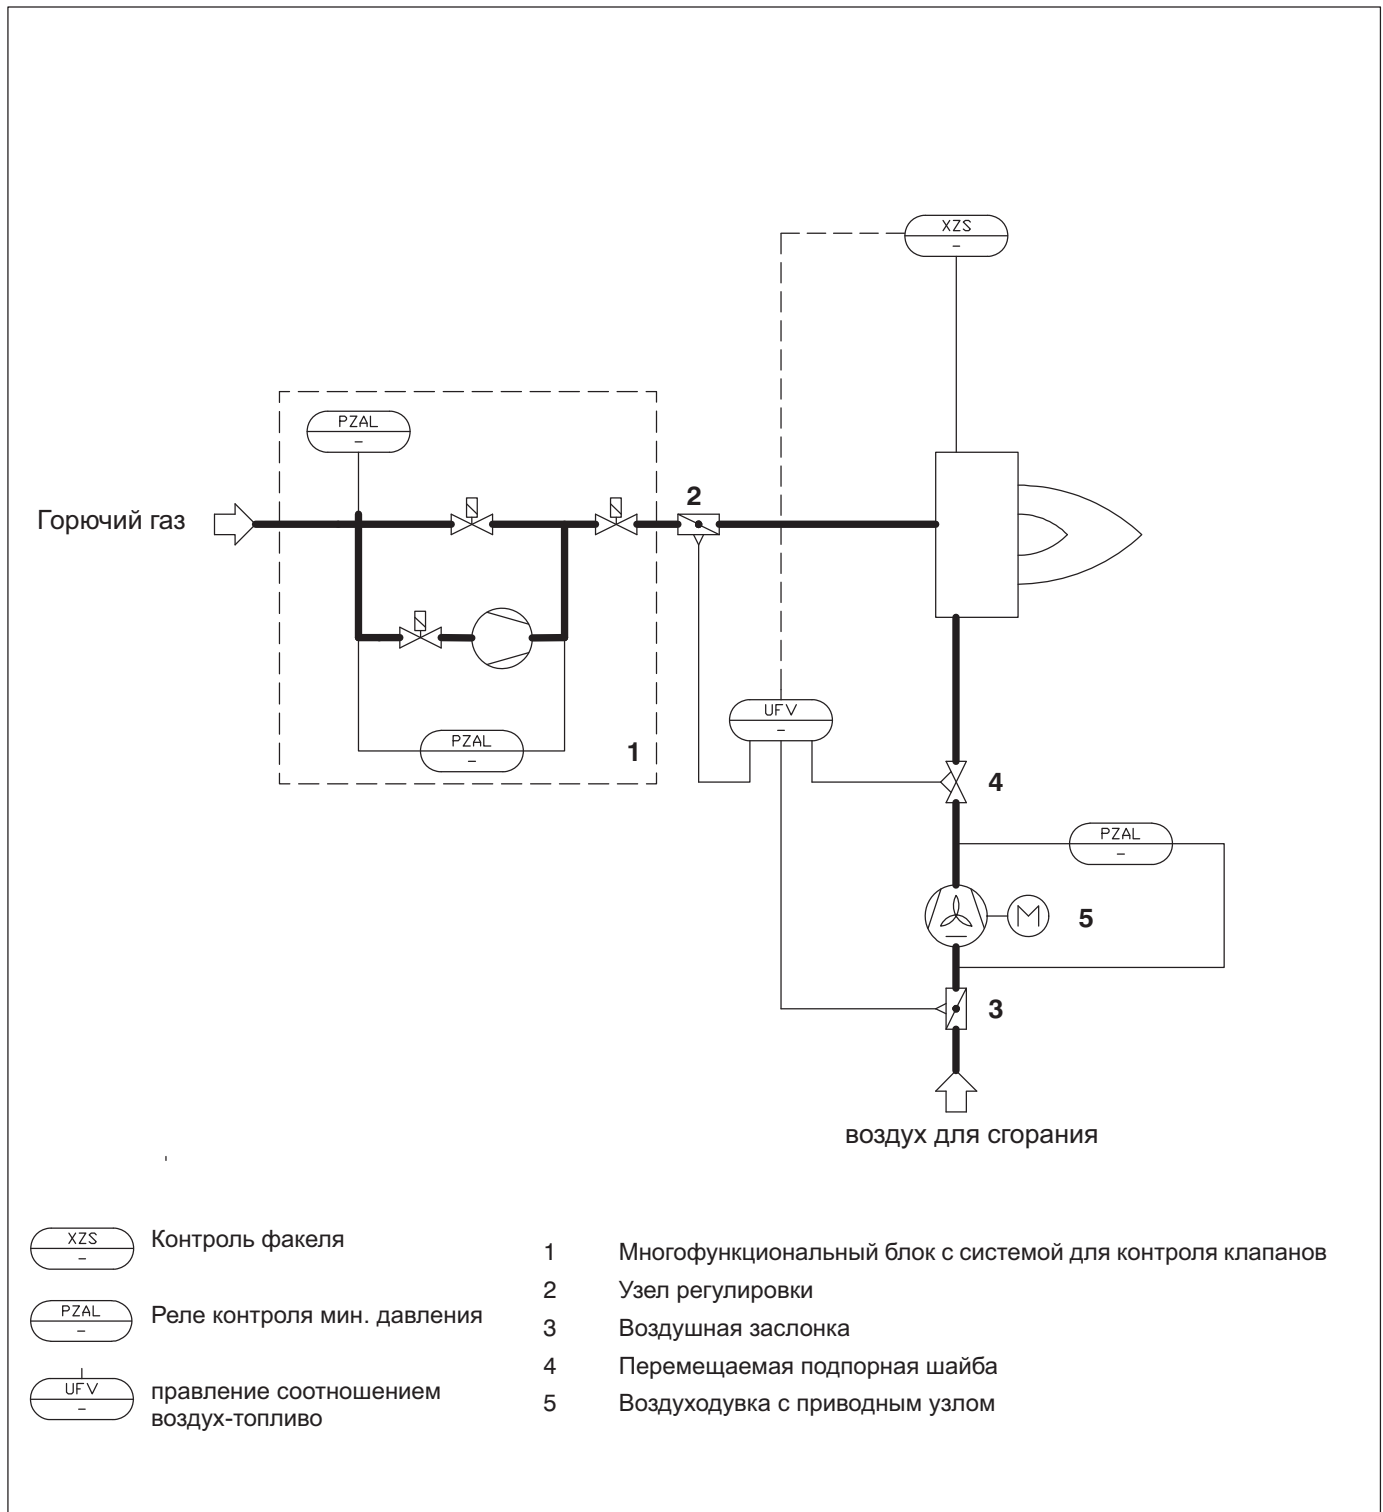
XZS
–

PZAL
–

Горючий газ

2

PZAL
–

1

UFV
–

4

PZAL
–

5

3

воздух для сгорания

XZS
–
Контроль факеля

PZAL
–
Реле контроля мин. давления

UFV
–
правление соотношением воздух-топливо

1 Многофункциональный блок с системой для контроля клапанов
2 Узел регулировки
3 Воздушная заслонка
4 Перемещаемая подпорная шайба
5 Воздуходувка с приводным узлом